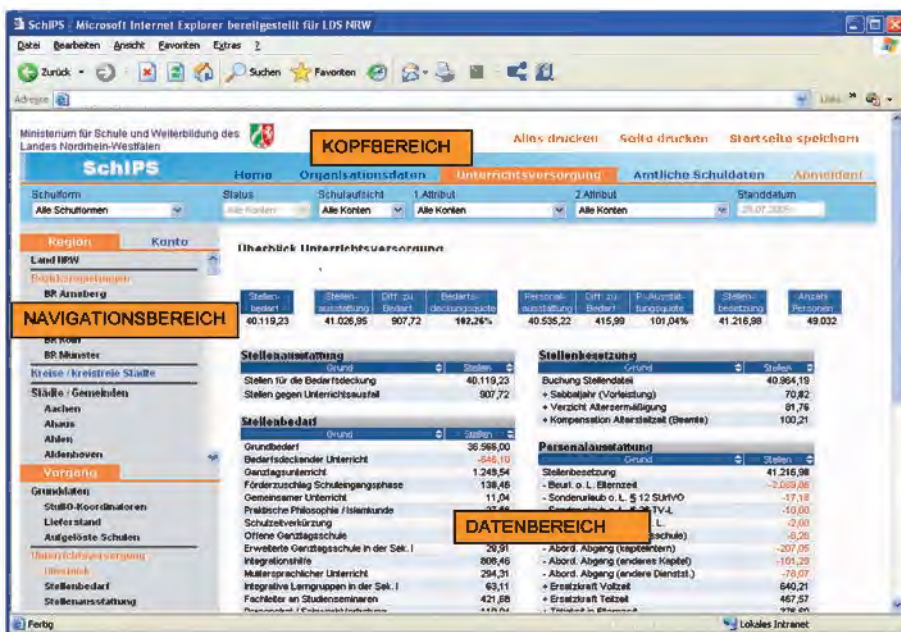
SchIPS - Microsoft Internet Explorer bereitgestellt für LDS NRW

Datei Bearbeiten Ansicht Favoriten Extras ?

Zurück Suchen Favoriten

Adresse

Links

Ministerium für Schule und Weiterbildung des Landes Nordrhein-Westfalen

KOPFBEREICH

Alles drucken Seite drucken Startseite speichern

SchIPS

Home Organisationsdaten Unterrichtsversorgung Amtliche Schuldaten Abmelden

Schulform: Alle Schulformen | Status: Alle Konten | Schulaufsicht: Alle Konten | 1.Attribut: Alle Konten | 2.Attribut: Alle Konten | Standdatum: 25.07.2005

Region Konto

Land NRW
Bezirksregierungen
BR Arnsberg

NAVIGATIONSBEREICH

BR Köln
BR Münster
Kreise / kreisfreie Städte
Städte / Gemeinden
Aachen
Ahaus
Ahlen
Aldenhoven
Vorgang
Grunddaten
StuBO-Koordinatoren
Lieferstand
Aufgelöste Schulen
Unterrichtsversorgung
Überblick
Stellenbedarf
Stellenausstattung

Überblick Unterrichtsversorgung

| Stellenbedarf | Stellenausstattung | Diff. zu Bedarf | Bedarfsdeckungsquote | Personalausstattung | Diff. zu Bedarf | P.-Ausstattungsquote | Stellenbesetzung | Anzahl Personen |
|---|---|---|---|---|---|---|---|---|
| 40.119,23 | 41.026,95 | 907,72 | 102,26% | 40.535,22 | 415,99 | 101,04% | 41.216,98 | 49.032 |

Stellenausstattung

| Grund | Stellen |
|---|---|
| Stellen für die Bedarfsdeckung | 40.119,23 |
| Stellen gegen Unterrichtsausfall | 907,72 |

Stellenbedarf

| Grund | Stellen |
|---|---|
| Grundbedarf | 36.566,00 |
| Bedarfsdeckender Unterricht | -646,10 |
| Ganztagsunterricht | 1.249,54 |
| Förderzuschlag Schuleingangsphase | 138,46 |
| Gemeinsamer Unterricht | 11,04 |
| Praktische Philosophie / Islamkunde | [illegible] |
| Schulzeitverkürzung | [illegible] |
| Offene Ganztagsschule | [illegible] |
| Erweiterte Ganztagsschule in der Sek. I | 29,91 |
| Integrationshilfe | 808,46 |
| Muttersprachlicher Unterricht | 294,31 |
| Integrative Lerngruppen in der Sek. I | 63,11 |
| Fachleiter an Studienseminaren | 421,68 |
| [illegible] | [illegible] |

DATENBEREICH

Stellenbesetzung

| Grund | Stellen |
|---|---|
| Buchung Stellendatei | 40.964,19 |
| + Sabbatjahr (Vorleistung) | 70,82 |
| + Verzicht Altersermäßigung | 81,76 |
| + Kompensation Altersteilzeit (Beamte) | 100,21 |

Personalausstattung

| Grund | Stellen |
|---|---|
| Stellenbesetzung | 41.216,98 |
| - Beurl. o. L. Elternzeit | -2.089,86 |
| - Sonderurlaub o. L. § 12 SUrlVO | -17,18 |
| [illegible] | -10,00 |
| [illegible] L. | -2,00 |
| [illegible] schule) | -8,26 |
| - Abord. Abgang (kapitelintern) | -207,05 |
| - Abord. Abgang (anderes Kapitel) | -101,29 |
| - Abord. Abgang (andere Dienststel.) | -76,07 |
| + Ersatzkraft Vollzeit | 640,21 |
| + Ersatzkraft Teilzeit | 467,57 |
| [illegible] | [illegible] |

Fertig

Lokales Intranet